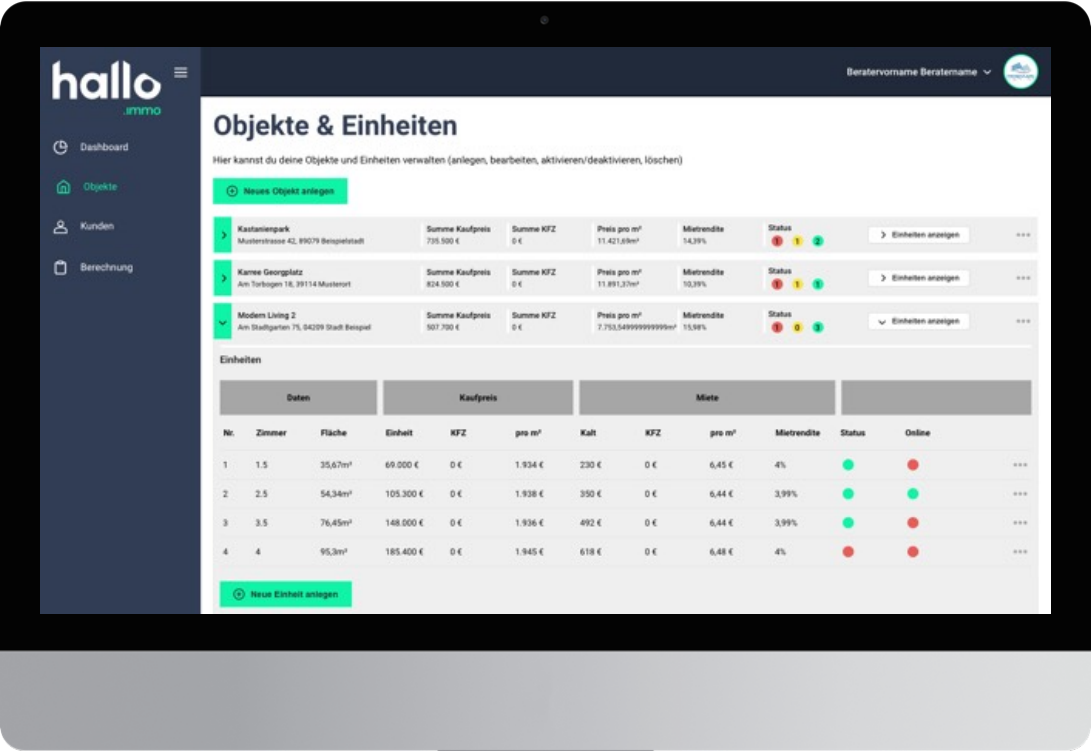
hallo
.immo

Dashboard
Objekte
Kunden
Berechnung

Beratervorname Beratername

Objekte & Einheiten

Hier kannst du deine Objekte und Einheiten verwalten (anlegen, bearbeiten, aktivieren/deaktivieren, löschen)

Neues Objekt anlegen

Kastanienpark
Musterstrasse 42, 89079 Beispielstadt
Summe Kaufpreis 735.500 €
Summe KFZ 0 €
Preis pro m² 11.421,69m²
Mietrendite 14,39%
Status 1 1 2
Einheiten anzeigen

Karree Georgplatz
Am Torbogen 18, 39114 Musterort
Summe Kaufpreis 824.500 €
Summe KFZ 0 €
Preis pro m² 11.891,37m²
Mietrendite 10,39%
Status 1 1 1
Einheiten anzeigen

Modern Living 2
Am Stadtgarten 75, 04209 Stadt Beispiel
Summe Kaufpreis 507.700 €
Summe KFZ 0 €
Preis pro m² 7.753,549999999999m²
Mietrendite 15,98%
Status 1 0 3
Einheiten anzeigen

Einheiten

| Daten | | | Kaufpreis | | | Miete | | | | | |
|---|---|---|---|---|---|---|---|---|---|---|---|
| Nr. | Zimmer | Fläche | Einheit | KFZ | pro m² | Kalt | KFZ | pro m² | Mietrendite | Status | Online |
| 1 | 1.5 | 35,67m² | 69.000 € | 0 € | 1.934 € | 230 € | 0 € | 6,45 € | 4% | | |
| 2 | 2.5 | 54,34m² | 105.300 € | 0 € | 1.938 € | 350 € | 0 € | 6,44 € | 3,99% | | |
| 3 | 3.5 | 76,45m² | 148.000 € | 0 € | 1.936 € | 492 € | 0 € | 6,44 € | 3,99% | | |
| 4 | 4 | 95,3m² | 185.400 € | 0 € | 1.945 € | 618 € | 0 € | 6,48 € | 4% | | |

Neue Einheit anlegen